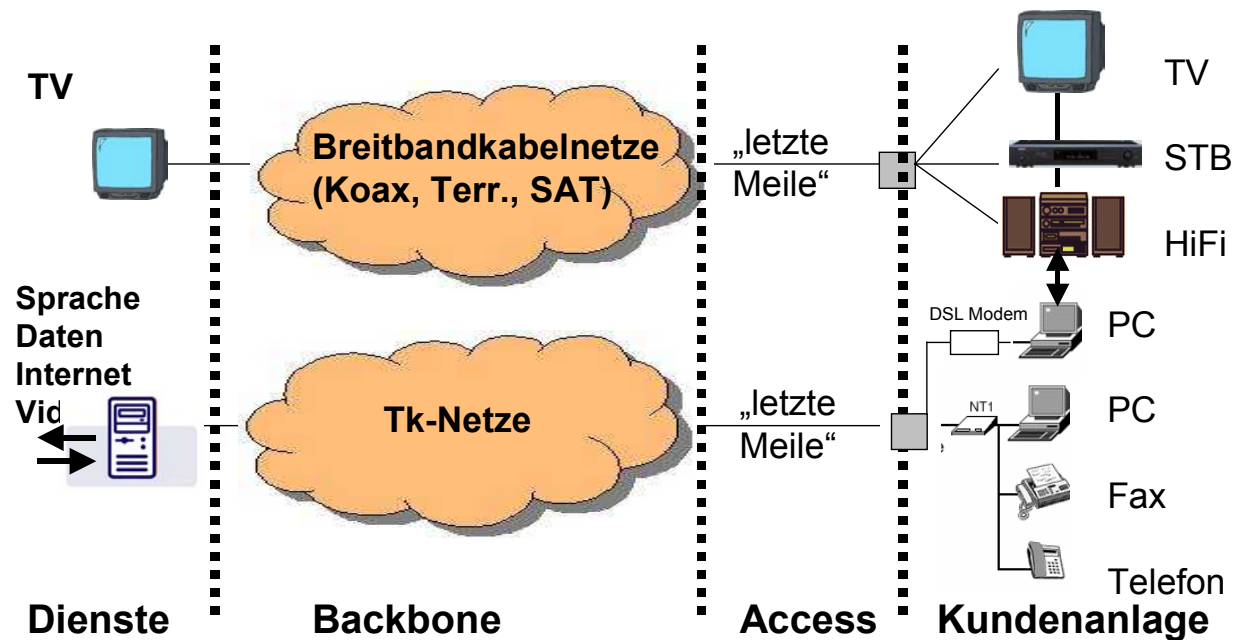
TV

Breitbandkabelnetze (Koax, Terr., SAT)

„letzte Meile“

TV

STB

HiFi

Sprache
Daten
Internet
Vid

DSL Modem

PC

Tk-Netze

„letzte Meile“

NT1

PC

Fax

Telefon

Dienste

Backbone

Access

Kundenanlage